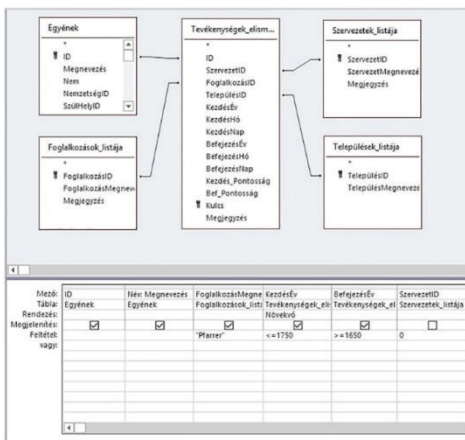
Egyének
*
ID
Megnevezés
Nem
NemzetségID
SzülHelyID

Tevékenységek_elism...
*
ID
SzervezetID
FoglalkozásID
TelepülésID
KezdésÉv
KezdésHó
KezdésNap
BefejezésÉv
BefejezésHó
BefejezésNap
Kezdés_Pontosság
Bef_Pontosság
Kulcs
Megjegyzés

Szervezetek_listája
*
SzervezetID
SzervezetMegnevezé
Megjegyzés

Foglalkozások_listája
*
FoglalkozásID
FoglalkozásMegnev
Megjegyzés

Települések_listája
*
TelepülésID
TelepülésMegnevezés

| | | | | | | |
|---|---|---|---|---|---|---|
| Mező: | ID | Név: Megnevezés | FoglalkozásMegne | KezdésÉv | BefejezésÉv | SzervezetID |
| Tábla: | Egyének | Egyének | Foglalkozások_list | Tevékenységek_elis | Tevékenységek_el | Szervezetek_listája |
| Rendezés: | | | | Növekvő | | |
| Megjelenítés: | ☑ | ☑ | ☑ | ☑ | ☑ | ☐ |
| Feltétel: | | | "Pfarrer" | <=1750 | >=1650 | 0 |
| vagy: | | | | | | |